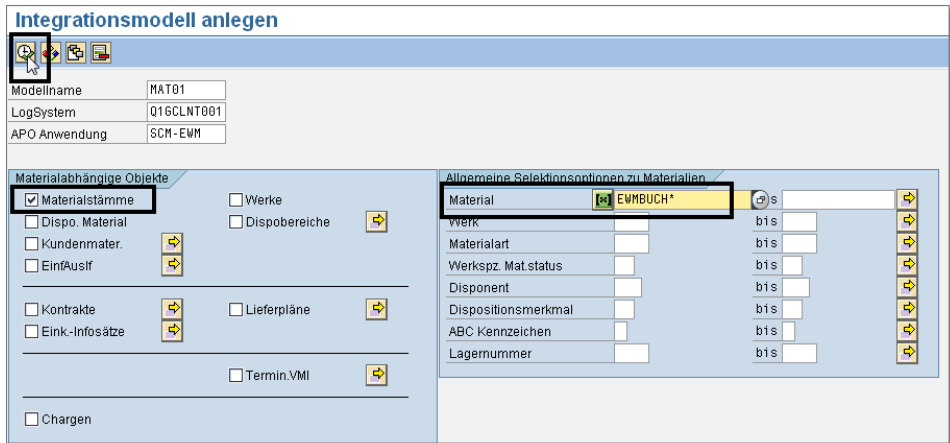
Integrationsmodell anlegen

| Modellname | MAT01 |
|---|---|
| LogSystem | Q1GCLNT001 |
| APO Anwendung | SCM-EWM |

Materialabhängige Objekte

☑ Materialstämme
☐ Werke
☐ Dispo. Material
☐ Dispobereiche
☐ Kundenmater.
☐ EinfAuslf
☐ Kontrakte
☐ Lieferpläne
☐ Eink.-Infosätze
☐ Termin.VMI
☐ Chargen

Allgemeine Selektionsoptionen zu Materialien

| | | | |
|---|---|---|---|
| Material | EWMBUCH* | bis | |
| Werk | | bis | |
| Materialart | | bis | |
| Werkspz. Mat.status | | bis | |
| Disponent | | bis | |
| Dispositionsmerkmal | | bis | |
| ABC Kennzeichen | | bis | |
| Lagernummer | | bis | |